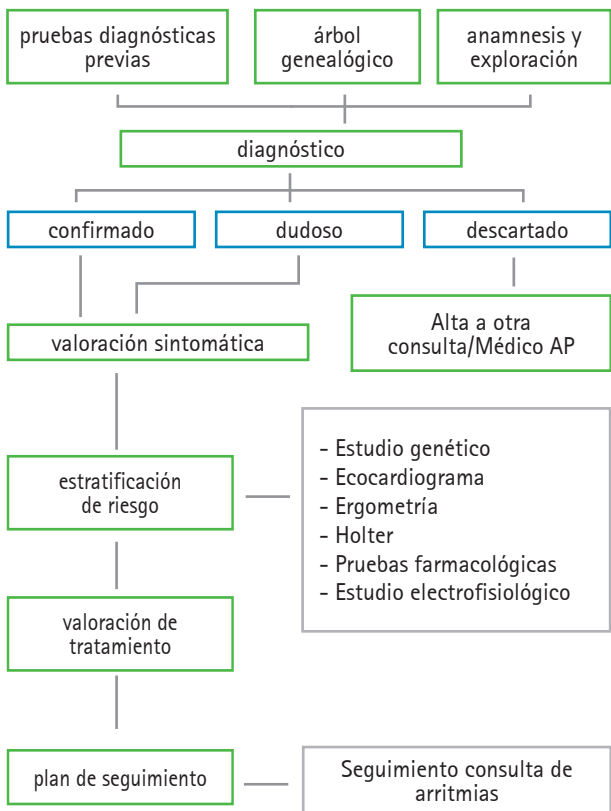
pruebas diagnósticas previas

árbol genealógico

anamnesis y exploración

diagnóstico

confirmado

dudoso

descartado

valoración sintomática

Alta a otra consulta/Médico AP

estratificación de riesgo

- Estudio genético
- Ecocardiograma
- Ergometría
- Holter
- Pruebas farmacológicas
- Estudio electrofisiológico

valoración de tratamiento

plan de seguimiento

Seguimiento consulta de arritmias